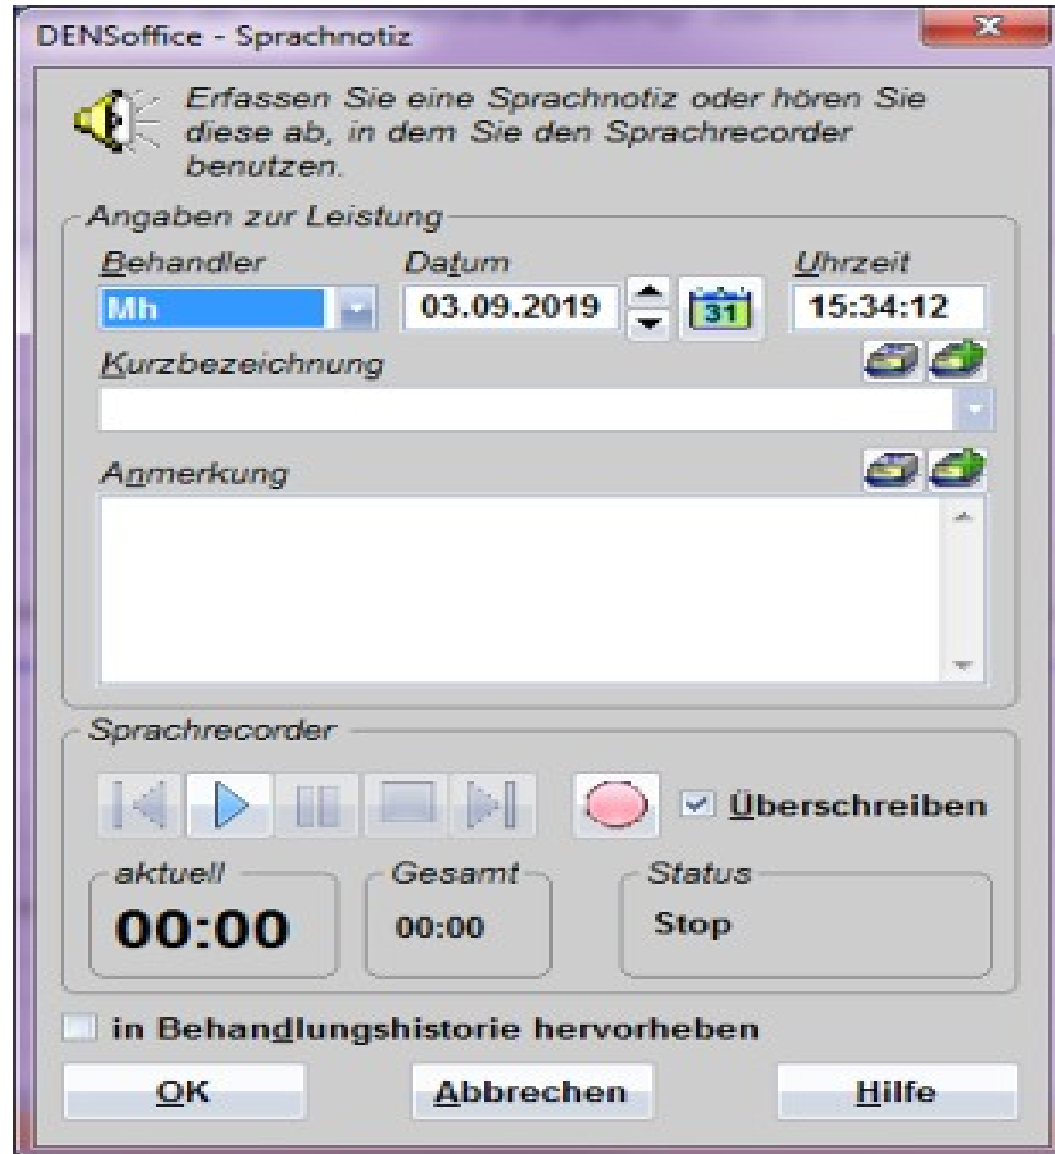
DENSoffice - Sprachnotiz

Erfassen Sie eine Sprachnotiz oder hören Sie diese ab, in dem Sie den Sprachrecorder benutzen.

Angaben zur Leistung

Behandler
Mh

Datum
03.09.2019

31

Uhrzeit
15:34:12

Kurzbezeichnung

Anmerkung

Sprachrecorder

Überschreiben

aktuell
00:00

Gesamt
00:00

Status
Stop

in Behandlungshistorie hervorheben

OK

Abbrechen

Hilfe